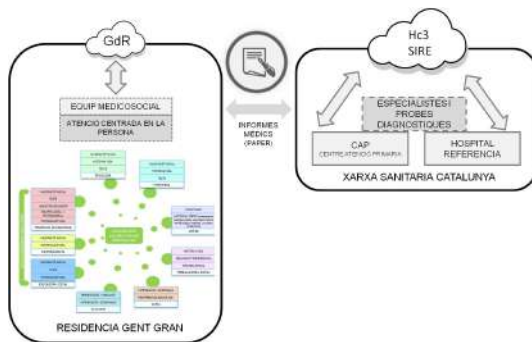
GdR

EQUIP MEDICOSOCIAL

ATENCIO CENTRADA EN LA PERSONA

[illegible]

RESIDENCIA GENT GRAN

INFORMES MEDICS (PAPER)

Hc3
SIRE

ESPECIALISTES I PROBES DIAGNOSTIQUES

CAP
CENTRE ATENCIO PRIMARIA

HOSPITAL REFERENCIA

XARXA SANITARIA CATALUNYA